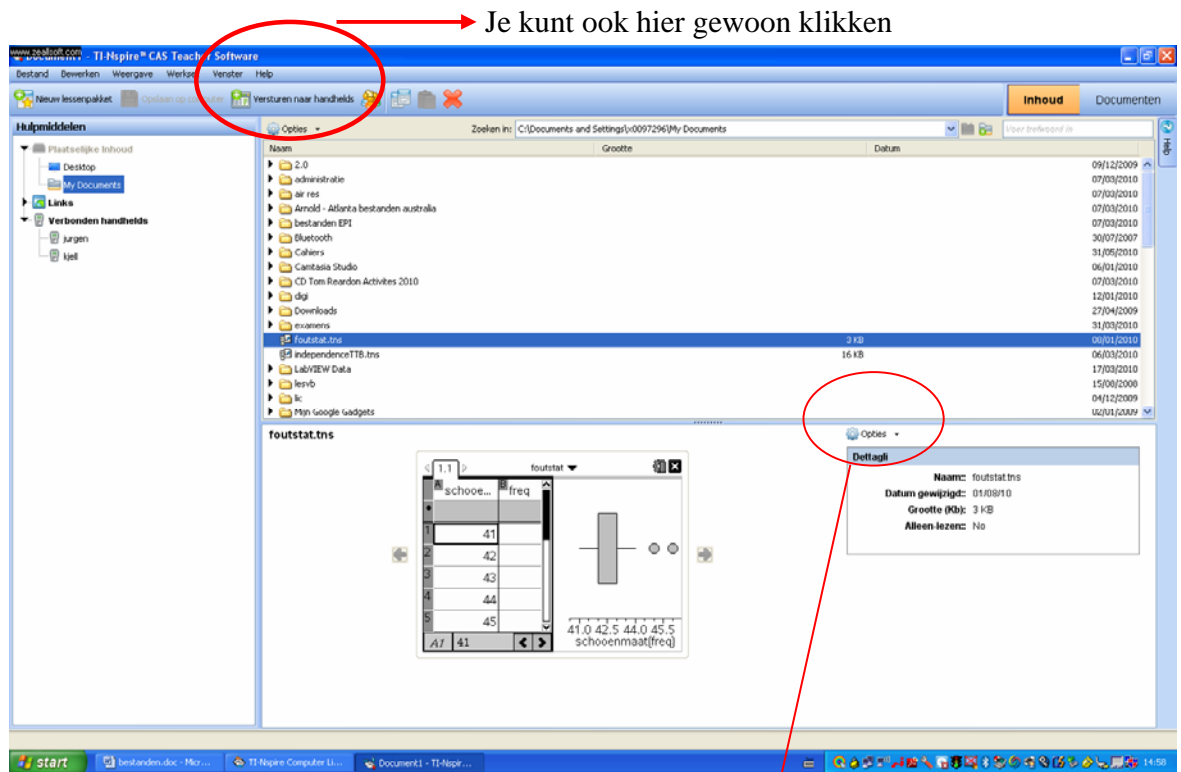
Je kunt ook hier gewoon klikken

www.zeallsoft.com - TI-Nspire™ CAS Teacher Software

Bestand Bewerken Weergave Werkse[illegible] Venster Help

Nieuw lessenpakket Opslaan op computer Versturen naar handhelds

Inhoud Documenten

Hulpmiddelen

Plaatselijke inhoud
Desktop
My Documents
Links
Verbonden handhelds
jurgen
kjell

Opties

Zoeken in: C:\Documents and Settings\x0097296\My Documents

Voer trefwoord in

Help

| Naam | Grootte | Datum |
|---|---|---|
| 2.0 | | 09/12/2009 |
| administratie | | 07/03/2010 |
| air res | | 07/03/2010 |
| Arnold - Atlanta bestanden australia | | 07/03/2010 |
| bestanden EPI | | 07/03/2010 |
| Bluetooth | | 30/07/2007 |
| Cahiers | | 31/05/2010 |
| Camtasia Studio | | 06/01/2010 |
| CD Tom Reardon Activites 2010 | | 07/03/2010 |
| digi | | 12/01/2010 |
| Downloads | | 27/04/2009 |
| examens | | 31/03/2010 |
| foutstat.tns | 3 KB | 00/01/2010 |
| independenceTTB.tns | 16 KB | 06/03/2010 |
| LabVIEW Data | | 17/03/2010 |
| lesvb | | 15/08/2008 |
| lk | | 04/12/2009 |
| Mijn Google Gadgets | | 02/01/2009 |

foutstat.tns

Opties

1.1 foutstat

| A schooe... | B freq |
|---|---|
| 41 | |
| 42 | |
| 43 | |
| 44 | |
| 45 | |

A1 41

41.0 42.5 44.0 45.5
schooenmaat(freq)

Details
Naam: foutstat.tns
Datum gewijzigd: 01/08/10
Grootte (Kb): 3 KB
Alleen-lezen: No

start bestanden.doc - Micr... TI-Nspire Computer Li... Document1 - TI-Nspir... 14:58